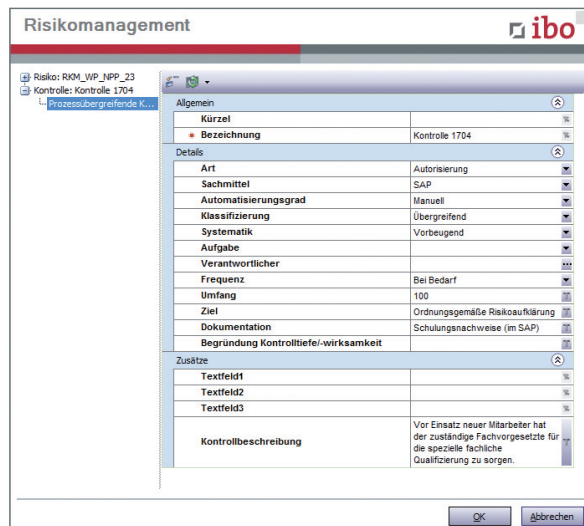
Risikomanagement

ibo

Risiko: RKM_WP_NPP_23
Kontrolle: Kontrolle 1704
Prozessübergreifende K...

Allgemein

| | |
|---|---|
| Kürzel | |
| * Bezeichnung | Kontrolle 1704 |

Details

| | |
|---|---|
| Art | Autorisierung |
| Sachmittel | SAP |
| Automatisierungsgrad | Manuell |
| Klassifizierung | Übergreifend |
| Systematik | Vorbeugend |
| Aufgabe | |
| Verantwortlicher | |
| Frequenz | Bei Bedarf |
| Umfang | 100 |
| Ziel | Ordnungsgemäße Risikoaufklärung |
| Dokumentation | Schulungsnachweise (im SAP) |
| Begründung Kontrolltiefe/-wirksamkeit | |

Zusätze

| | |
|---|---|
| Textfeld1 | |
| Textfeld2 | |
| Textfeld3 | |
| Kontrollbeschreibung | Vor Einsatz neuer Mitarbeiter hat der zuständige Fachvorgesetzte für die spezielle fachliche Qualifizierung zu sorgen. |

OK
Abbrechen